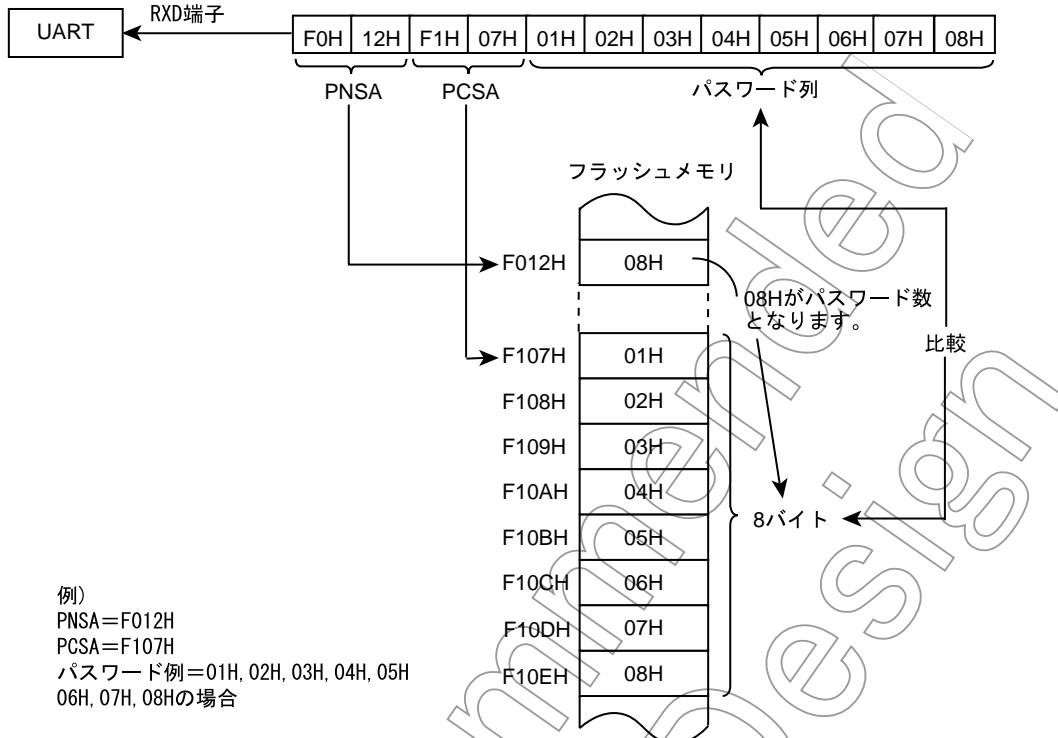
UART

RXD端子

| F0H | 12H | F1H | 07H | 01H | 02H | 03H | 04H | 05H | 06H | 07H | 08H |
|---|---|---|---|---|---|---|---|---|---|---|---|

PNSA PCSA パスワード列

フラッシュメモリ

| F012H | 08H |
|---|---|
| F107H | 01H |
| F108H | 02H |
| F109H | 03H |
| F10AH | 04H |
| F10BH | 05H |
| F10CH | 06H |
| F10DH | 07H |
| F10EH | 08H |

08Hがパスワード数となります。

比較

8バイト

例）
PNSA＝F012H
PCSA＝F107H
パスワード例＝01H, 02H, 03H, 04H, 05H
06H, 07H, 08Hの場合

Unmaintained design